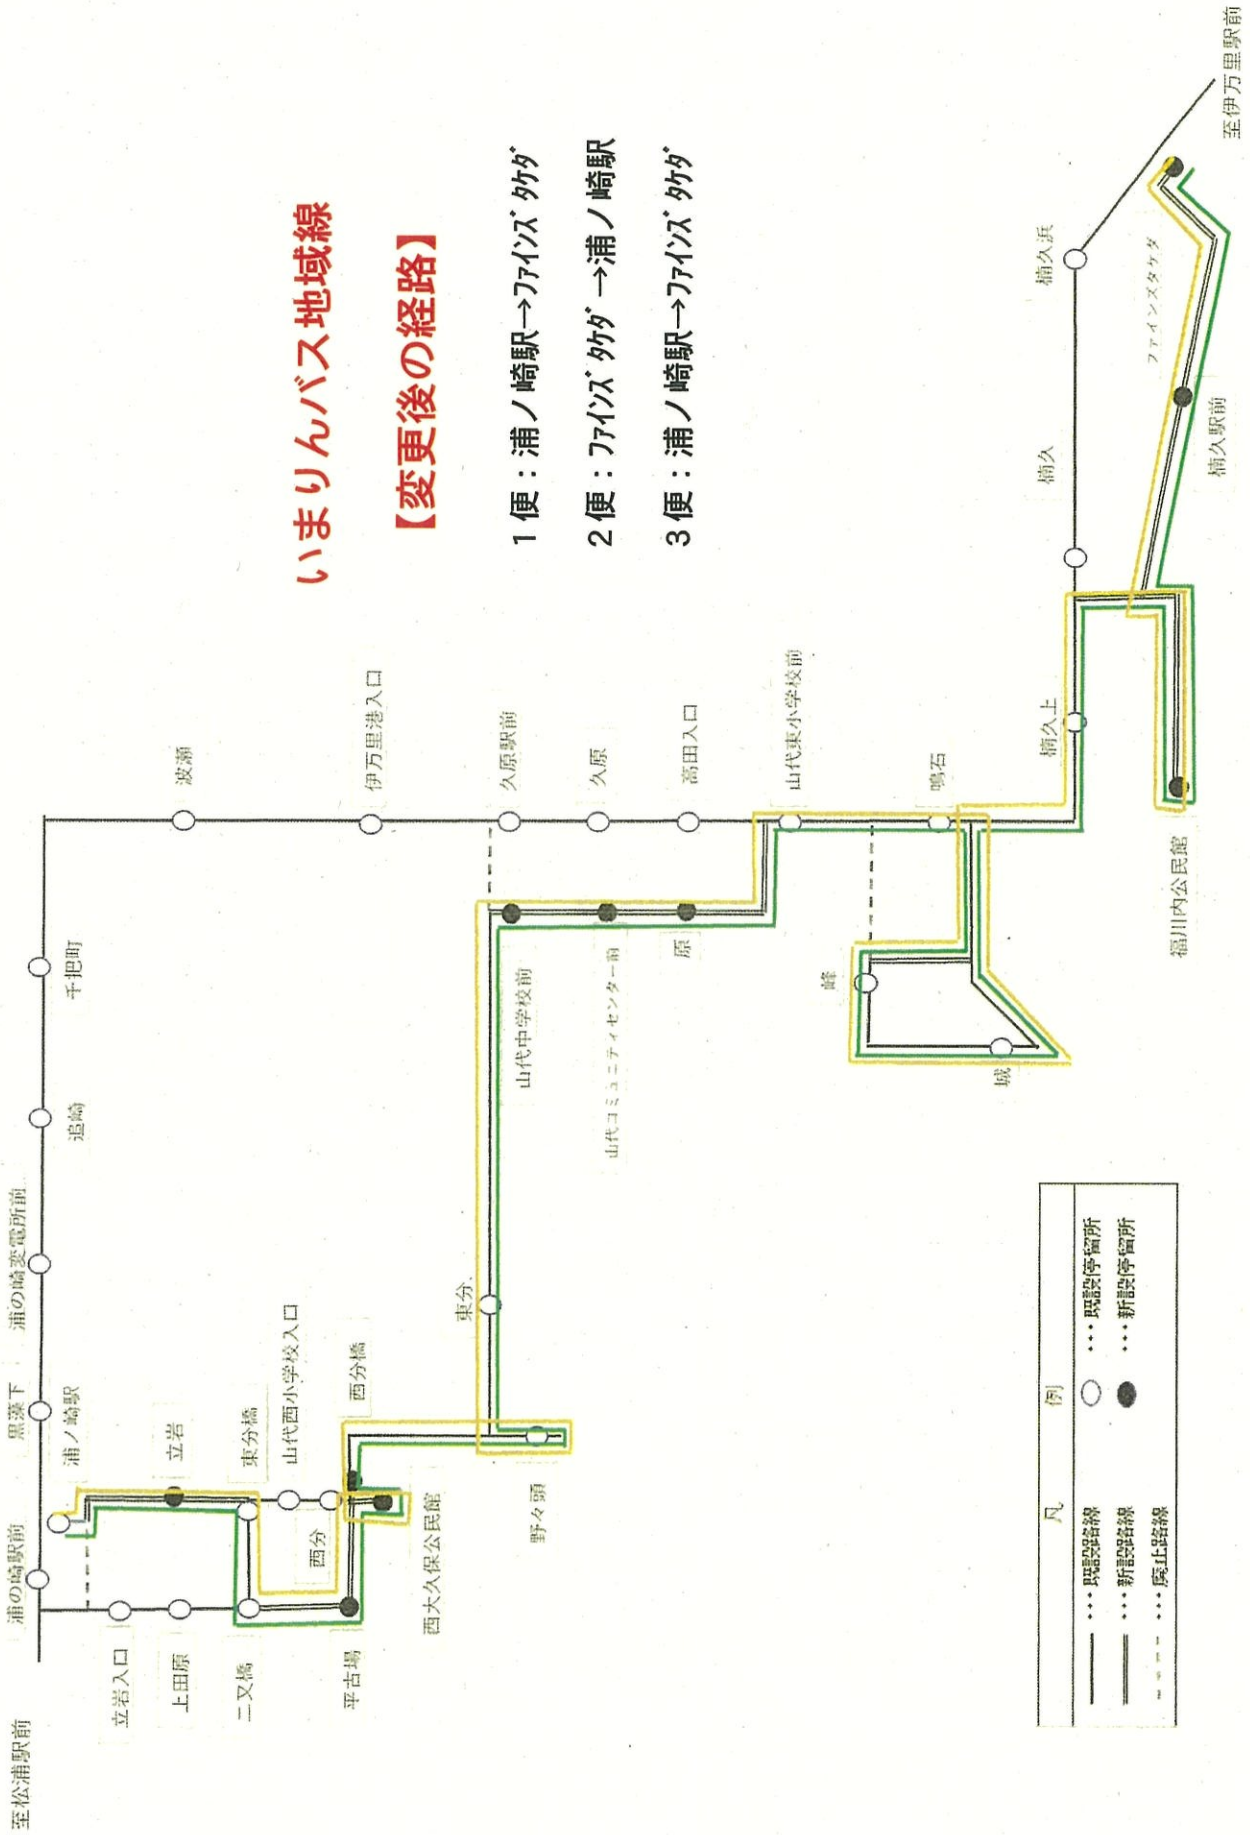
いまりんバス地域線

【変更後の経路】

1便：浦ノ崎駅→ﾌｧｲﾝｽﾞ ﾀｹﾀﾞ

2便：ﾌｧｲﾝｽﾞ ﾀｹﾀﾞ →浦ノ崎駅

3便：浦ノ崎駅→ﾌｧｲﾝｽﾞ ﾀｹﾀﾞ

至伊万里駅前

楠久浜

ファインズタケダ

楠久

楠久駅前

楠久上

福川内公民館

鳴石

山代東小学校前

高田入口

久原

久原駅前

伊万里港入口

波瀬

原

山代コミュニティセンター前

山代中学校前

峰

城

千把町

追崎

浦の崎変電所前

黒薬下

浦の崎駅前

至松浦駅前

浦ノ崎駅

立岩

東分橋

山代西小学校入口

西分橋

東分

野々頭

西分

西大久保公民館

立岩入口

上田原

二又橋

平古場

凡　例

既設路線

新設路線

廃止路線

既設停留所

新設停留所